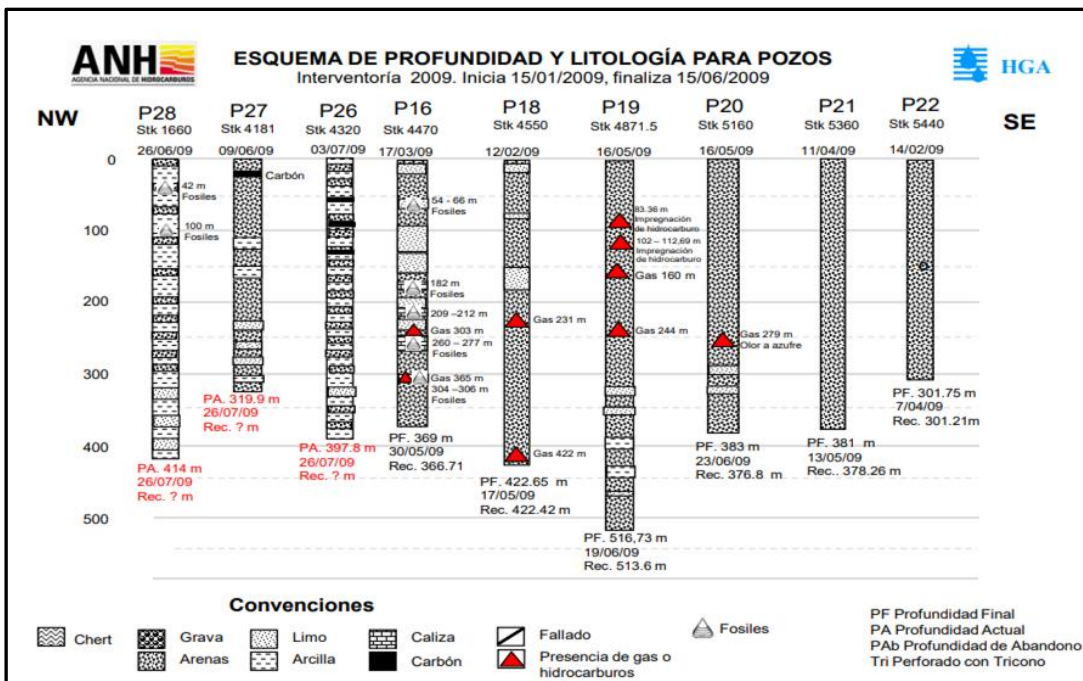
ANH AGENCIA NACIONAL DE HIDROCARBUROS

ESQUEMA DE PROFUNDIDAD Y LITOLOGÍA PARA POZOS
Interventoría 2009. Inicia 15/01/2009, finaliza 15/06/2009

HGA

NW SE

P28 Stk 1660 26/06/09
P27 Stk 4181 09/06/09
P26 Stk 4320 03/07/09
P16 Stk 4470 17/03/09
P18 Stk 4550 12/02/09
P19 Stk 4871.5 16/05/09
P20 Stk 5160 16/05/09
P21 Stk 5360 11/04/09
P22 Stk 5440 14/02/09

0
100
200
300
400
500

42 m Fosiles
100 m Fosiles
Carbón
54 - 66 m Fosiles
182 m Fosiles
209 –212 m
Gas 303 m
260 – 277 m Fosiles
Gas 365 m
304 –306 m Fosiles
Gas 231 m
Gas 422 m
83.36 m Impregnación de hidrocarburo
102 – 112,69 m Impregnación de hidrocarburo
Gas 160 m
Gas 244 m
Gas 279 m Olor a azufre

PA. 414 m 26/07/09 Rec. ? m
PA. 319.9 m 26/07/09 Rec. ? m
PA. 397.8 m 26/07/09 Rec. ? m
PF. 369 m 30/05/09 Rec. 366.71
PF. 422.65 m 17/05/09 Rec. 422.42 m
PF. 516,73 m 19/06/09 Rec. 513.6 m
PF. 383 m 23/06/09 Rec. 376.8 m
PF. 381 m 13/05/09 Rec.. 378.26 m
PF. 301.75 m 7/04/09 Rec. 301.21m

Convenciones

Chert
Grava
Arenas
Limo
Arcilla
Caliza
Carbón
Fallado
Presencia de gas o hidrocarburos
Fosiles

PF Profundidad Final
PA Profundidad Actual
PAb Profundidad de Abandono
Tri Perforado con Tricono